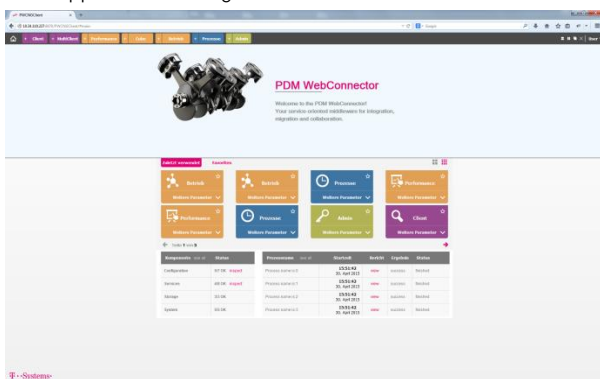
PDM WebConnector

Welcome to the PDM WebConnector!
Your service oriented middleware for integration, migration and collaboration.

Zuletzt verwendet | Favoriten

Betrieb
Weitere Parameter

Betrieb
Weitere Parameter

Prozesse
Weitere Parameter

Performance
Weitere Parameter

Performance
Weitere Parameter

Prozesse
Weitere Parameter

Admin
Weitere Parameter

Client
Weitere Parameter

| Komponente | Status |
|---|---|
| Configuration | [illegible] |
| Services | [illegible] |
| Storage | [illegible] |
| System | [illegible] |

| Prozessname | Startzeit | Bericht | Ergebnis | Status |
|---|---|---|---|---|
| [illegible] | 15:51:43 30. April 2013 | view | success | finished |
| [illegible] | 15:51:43 30. April 2013 | view | success | finished |
| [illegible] | 15:51:43 30. April 2013 | view | success | finished |
| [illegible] | 15:51:43 30. April 2013 | view | success | finished |

T-Systems